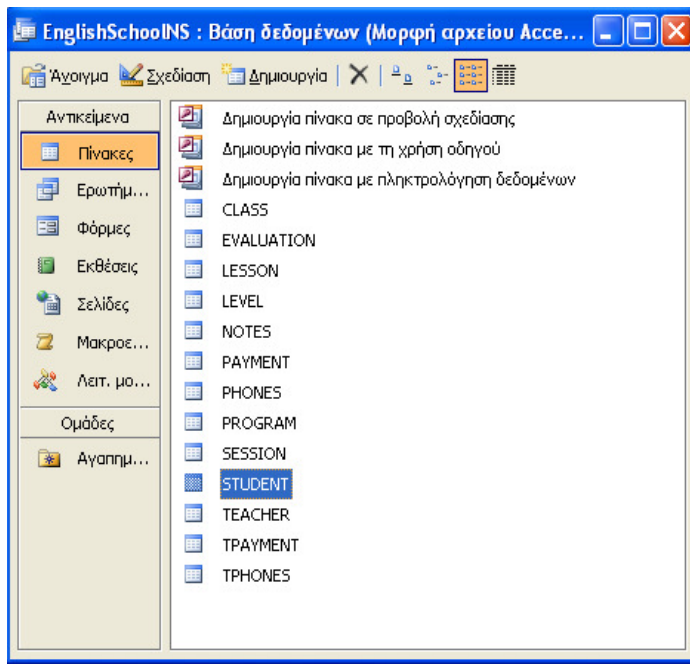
EnglishSchoolNS : Βάση δεδομένων (Μορφή αρχείου Acce...

Άνοιγμα Σχεδίαση Δημιουργία

Αντικείμενα
Πίνακες
Ερωτήμ...
Φόρμες
Εκθέσεις
Σελίδες
Μακροε...
Λειτ. μο...
Ομάδες
Αγαπημ...

Δημιουργία πίνακα σε προβολή σχεδίασης
Δημιουργία πίνακα με τη χρήση οδηγού
Δημιουργία πίνακα με πληκτρολόγηση δεδομένων
CLASS
EVALUATION
LESSON
LEVEL
NOTES
PAYMENT
PHONES
PROGRAM
SESSION
STUDENT
TEACHER
TPAYMENT
TPHONES